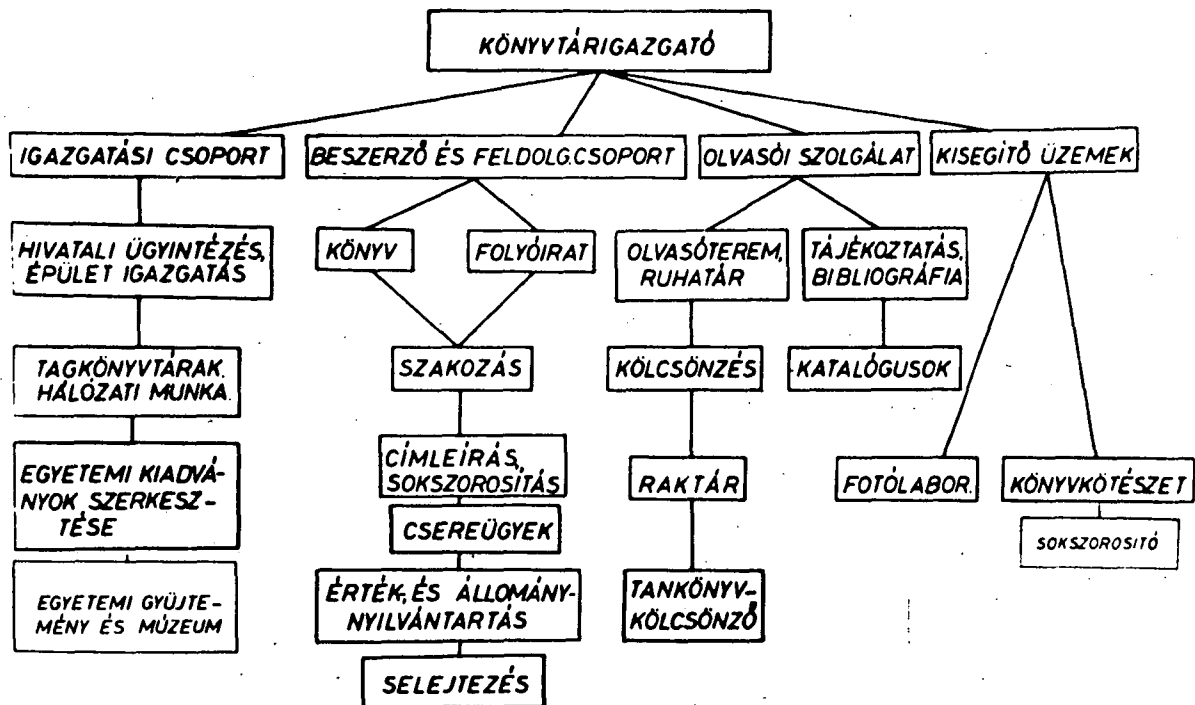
KÖNYVTÁRIGAZGATÓ

IGAZGATÁSI CSOPORT

BESZERZŐ ÉS FELDOLG.CSOPORT

OLVASÓI SZOLGÁLAT

KISEGÍTŐ ÜZEMEK

HIVATALI ÜGYINTÉZÉS, ÉPÜLET IGAZGATÁS

TAGKÖNYVTÁRAK. HÁLÓZATI MUNKA.

EGYETEMI KIADVÁNYOK SZERKESZTÉSE

EGYETEMI GYÜJTEMÉNY ÉS MÚZEUM

KÖNYV

FOLYÓIRAT

SZAKOZÁS

CÍMLEÍRÁS, SOKSZOROSITÁS

CSEREÜGYEK

ÉRTÉK.ÉS ÁLLOMÁNYNYILVÁNTARTÁS

SELEJTEZÉS

OLVASÓTEREM, RUHATÁR

KÖLCSÖNZÉS

RAKTÁR

TANKÖNYVKÖLCSÖNZŐ

TÁJÉKOZTATÁS, BIBLIOGRÁFIA

KATALÓGUSOK

FOTÓLABOR.

KÖNYVKÖTÉSZET

SOKSZOROSITÓ